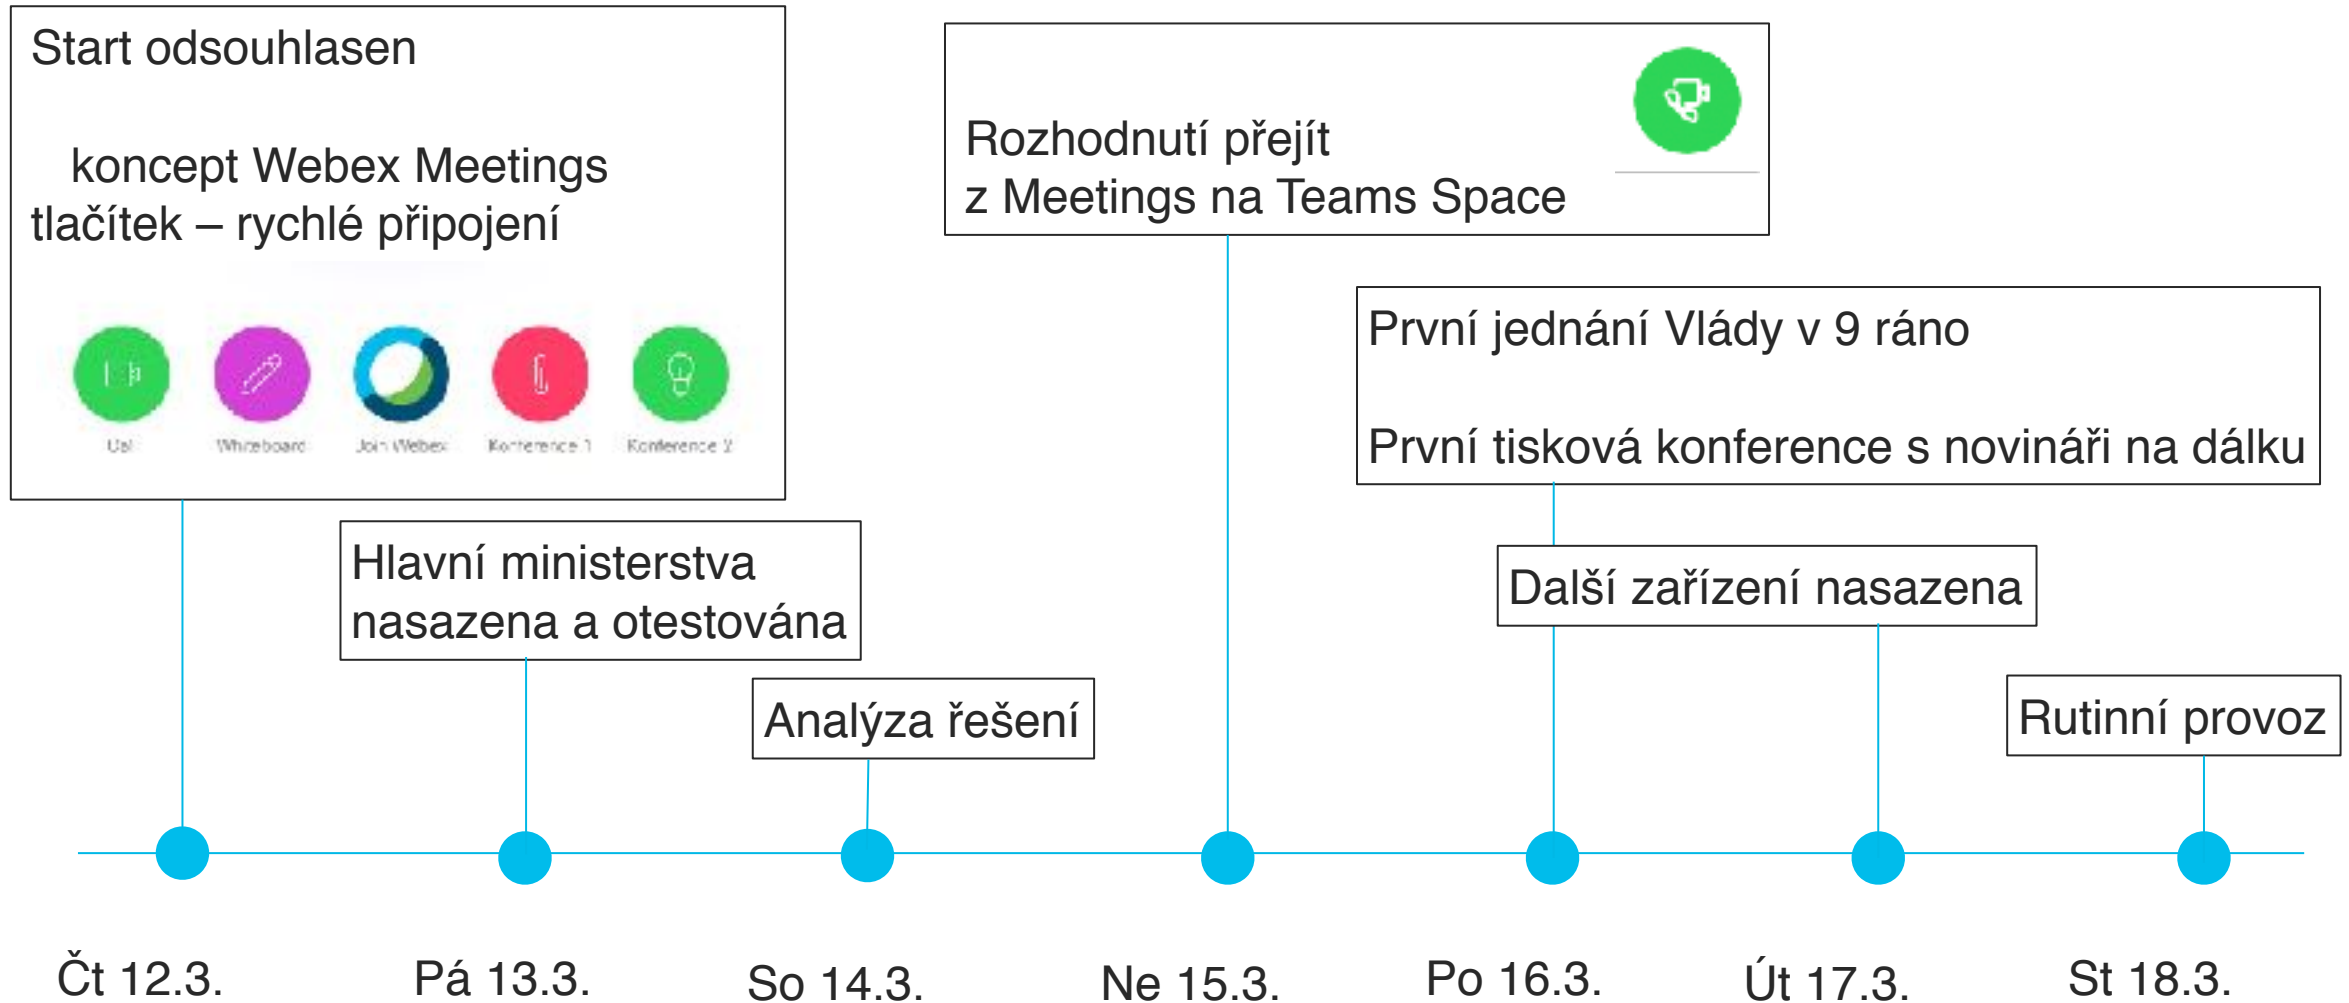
Start odsouhlasen

koncept Webex Meetings tlačítek – rychlé připojení

Dial

Whiteboard

Join Webex

Konference 1

Konference 2

Rozhodnutí přejít z Meetings na Teams Space

První jednání Vlády v 9 ráno

První tisková konference s novináři na dálku

Hlavní ministerstva nasazena a otestována

Další zařízení nasazena

Analýza řešení

Rutinní provoz

Čt 12.3.

Pá 13.3.

So 14.3.

Ne 15.3.

Po 16.3.

Út 17.3.

St 18.3.